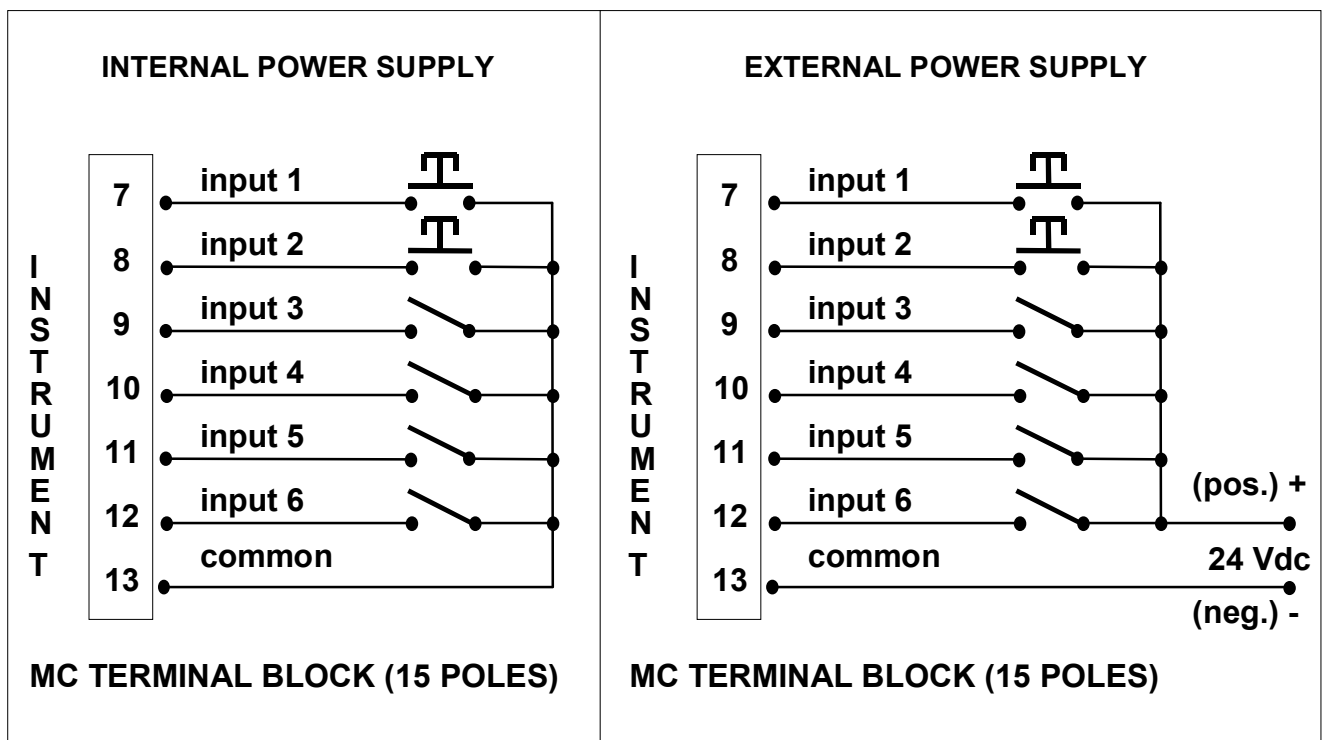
INTERNAL POWER SUPPLY

INSTRUMENT

7 input 1
8 input 2
9 input 3
10 input 4
11 input 5
12 input 6
13 common

MC TERMINAL BLOCK (15 POLES)

EXTERNAL POWER SUPPLY

INSTRUMENT

7 input 1
8 input 2
9 input 3
10 input 4
11 input 5
12 input 6
13 common

(pos.) +
24 Vdc
(neg.) -

MC TERMINAL BLOCK (15 POLES)